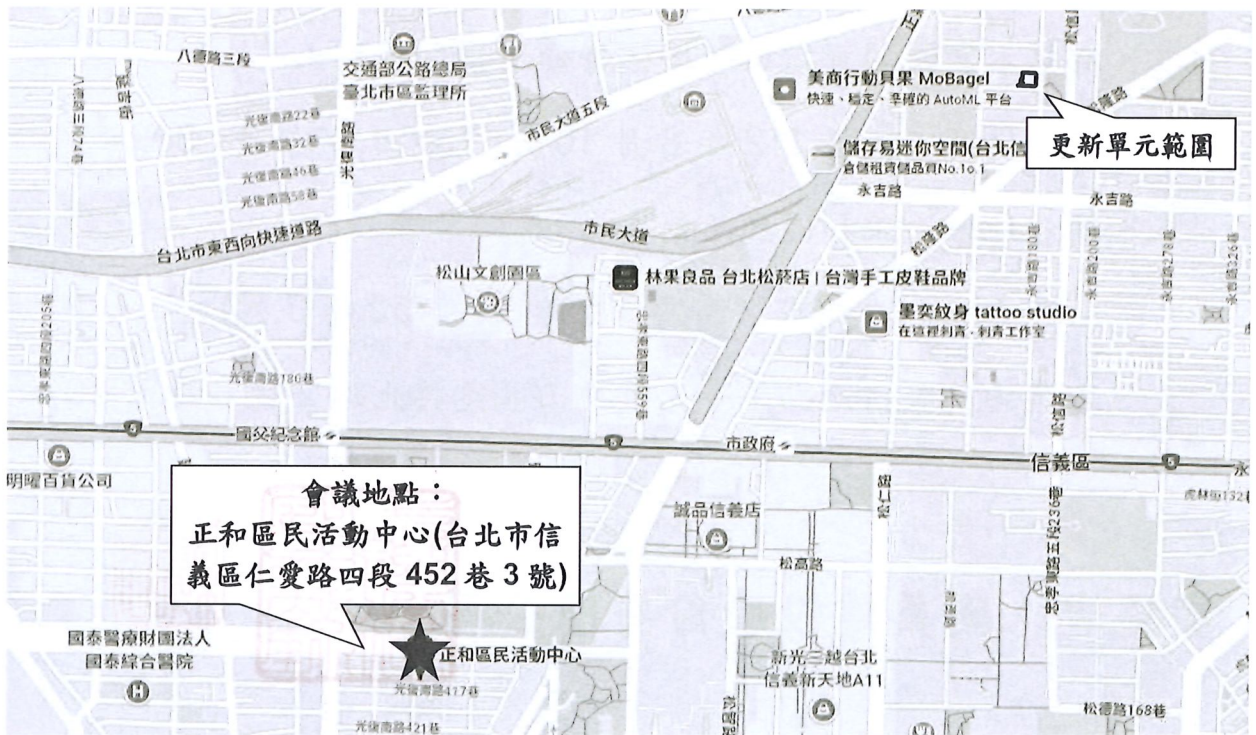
八德路三段

交通部公路總局
臺北市區監理所

美商行動貝果 MoBagel
快速、穩定、幸福的 AutoML 平台

更新單元範圍

市民大道五段

光復南路22巷
光復南路32巷
光復南路46巷
光復南路58巷

儲存易迷你空間(台北信
倉儲租賃儲品頁No.1o.1

永吉路

市民大道

台北市東西向快速道路

松山文創園區

林果良品 台北松菸店 | 台灣手工皮鞋品牌

墨突紋身 tattoo studio
在這裡刺青 · 刺青工作室

光復南路180巷

國父紀念館

市政府

信義區

明曜百貨公司

會議地點：
正和區民活動中心(台北市信義區仁愛路四段 452 巷 3 號)

誠品信義店

松高路

國泰醫療財團法人
國泰綜合醫院

正和區民活動中心

新光三越台北
信義新天地A11

光復南路417巷

光復南路421巷

松德路168巷

虎林街132巷

永